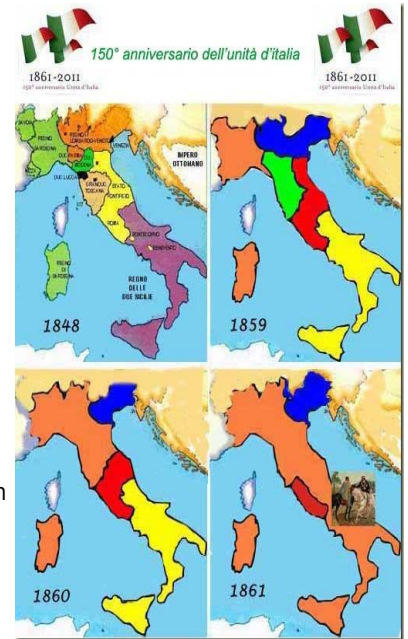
150° anniversario dell'unità d'italia

1861-2011
150° anniversario Unità d'Italia

1861-2011
150° anniversario Unità d'Italia

REGNO DI SARDEGNA
DUE MODENA
DUE LUCCA
GRANDUCATO TOSCANA
VENEZIA
IMPERO OTTOMANO
STATO PONTIFICIO
ROMA
BENEVENTO
REGNO DI SARDEGNA
REGNO DELLE DUE SICILIE

1848

1859

1860

1861